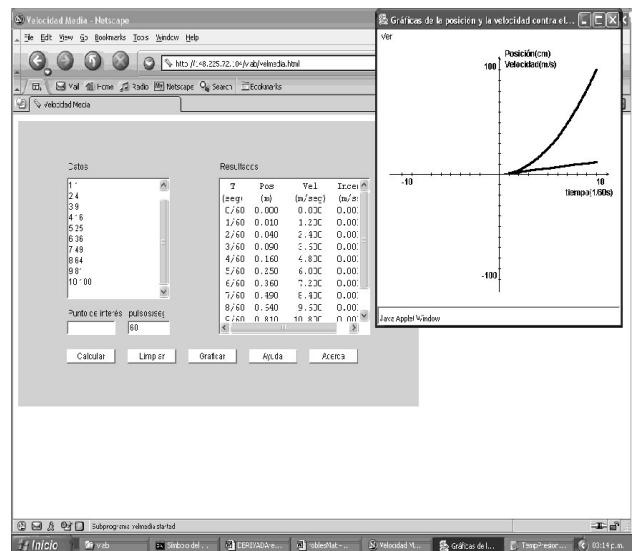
Velocidad Media - Netscape
File Edit View Go Bookmarks Tools Window Help
http://148.225.72.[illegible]/vab/velmedia.html
Mail Home Radio Netscape Search Bookmarks
Velocidad Media

Datos
1 1
2 4
3 9
4 16
5 25
6 36
7 49
8 64
9 81
10 100

Punto de interés pulsos/seg
60

Resultados

| T | Pos | Vel | Incer |
|---|---|---|---|
| (seg) | (m) | (m/seg) | (m/s) |
| 0/60 | 0.000 | 0.000 | 0.00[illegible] |
| 1/60 | 0.010 | 1.200 | 0.00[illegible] |
| 2/60 | 0.040 | 2.400 | 0.00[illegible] |
| 3/60 | 0.090 | 3.600 | 0.00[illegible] |
| 4/60 | 0.160 | 4.800 | 0.00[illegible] |
| 5/60 | 0.250 | 6.000 | 0.00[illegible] |
| 6/60 | 0.360 | 7.200 | 0.00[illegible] |
| 7/60 | 0.490 | 8.400 | 0.00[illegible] |
| 8/60 | 0.640 | 9.600 | 0.00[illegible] |
| 9/60 | 0.810 | 10.800 | 0.00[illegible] |

Calcular Limpiar Graficar Ayuda Acerca

Gráficas de la posición y la velocidad contra el...
Ver
Posición(cm)
Velocidad(m/s)
100
-10
10
tiempo(1/60s)
-100
Java Applet Window

Subprograma velmedia started

Inicio vab Simbolo del ... DERIVADA e... tablesMat - ... Velocidad M... Gráficas de l... TempPresor... 03:14 p.m.